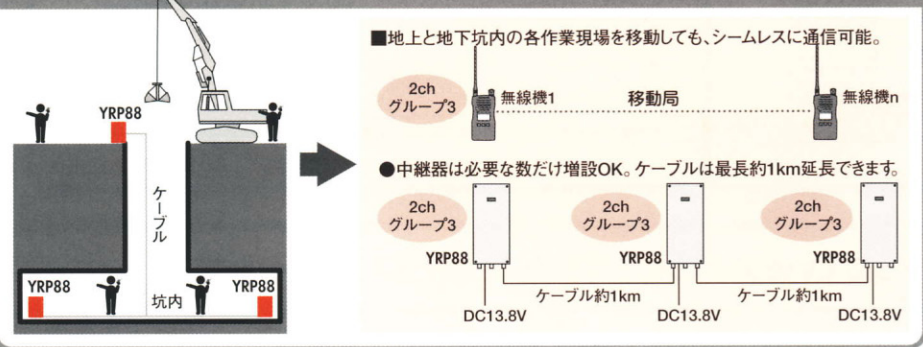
YRP88

ケーブル

YRP88

坑内

YRP88

■地上と地下坑内の各作業現場を移動しても、シームレスに通信可能。

2ch
グループ3

無線機1

移動局

無線機n

●中継器は必要な数だけ増設OK。ケーブルは最長約1km延長できます。

2ch
グループ3

2ch
グループ3

2ch
グループ3

YRP88

YRP88

YRP88

ケーブル約1km

ケーブル約1km

DC13.8V

DC13.8V

DC13.8V